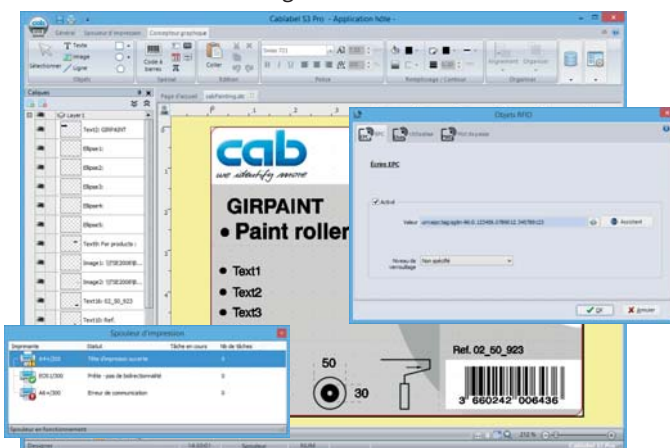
Cablabel S3 Pro - Application hôte -

Général Spouleur d'impression Concepteur graphique

Sélectionner Texte Image Ligne

Objets

Code à barres

Spécial

Coller

Edition

Police

Remplissage / Contour

Alignement Organiser

Organiser

Calques

Layer 1

Text2: GIRPAINT

Ellipse1:

Ellipse2:

Ellipse3:

Ellipse4:

Ellipse5:

Text9: For products :

Image1: \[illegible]

Image2: \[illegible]

Text16: 02_50_923

Text10: Ref.

Page d'accueil cabPainting.lbl

cab

we identify more

GIRPAINT

• Paint roller

• Text1

• Text2

• Text3

50

30

Ref. 02_50_923

3 660242 006436

Objets RFID

EPC Utilisateur Mot de passe

Écrire EPC

Activé

Valeur urn:epc:tag:sgtin-96:0.123456.0789012.345789123

Assistant

Niveau de verrouillage Non spécifié

OK Annuler

Spouleur d'impression

Imprimante Statut Tâche en cours Nb de tâches

A4+/300 Tête d'impression ouverte 0

EOS1/300 Prête - pas de bidirectionnalité 0

A8+/300 Erreur de communication 0

Spouleur en fonctionnement

Désignez 14.00 61 Spouleur NUM 212 %